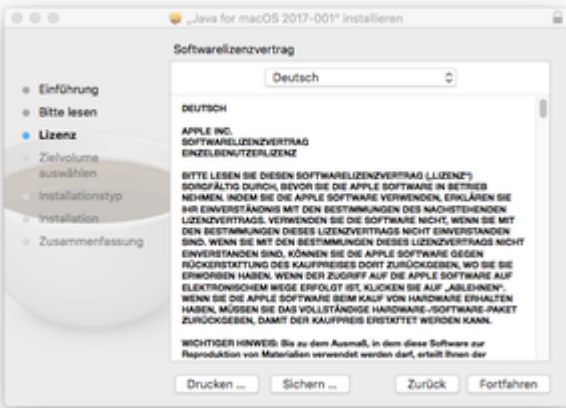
„Java for macOS 2017-001" installieren

Softwarelizenzvertrag

Einführung
Bitte lesen
Lizenz
Zielvolume auswählen
Installationstyp
Installation
Zusammenfassung

Deutsch

DEUTSCH

APPLE INC.
SOFTWARELIZENZVERTRAG
EINZELBENUTZERLIZENZ

BITTE LESEN SIE DIESEN SOFTWARELIZENZVERTRAG („LIZENZ") SORGFÄLTIG DURCH, BEVOR SIE DIE APPLE SOFTWARE IN BETRIEB NEHMEN. INDEM SIE DIE APPLE SOFTWARE VERWENDEN, ERKLÄREN SIE IHR EINVERSTÄNDNIS MIT DEN BESTIMMUNGEN DES NACHSTEHENDEN LIZENZVERTRAGS. VERWENDEN SIE DIE SOFTWARE NICHT, WENN SIE MIT DEN BESTIMMUNGEN DIESES LIZENZVERTRAGS NICHT EINVERSTANDEN SIND. WENN SIE MIT DEN BESTIMMUNGEN DIESES LIZENZVERTRAGS NICHT EINVERSTANDEN SIND, KÖNNEN SIE DIE APPLE SOFTWARE GEGEN RÜCKERSTATTUNG DES KAUFPREISES DORT ZURÜCKGEBEN, WO SIE SIE ERWORBEN HABEN. WENN DER ZUGRIFF AUF DIE APPLE SOFTWARE AUF ELEKTRONISCHEM WEGE ERFOLGT IST, KLICKEN SIE AUF „ABLEHNEN". WENN SIE DIE APPLE SOFTWARE BEIM KAUF VON HARDWARE ERHALTEN HABEN, MÜSSEN SIE DAS VOLLSTÄNDIGE HARDWARE-/SOFTWARE-PAKET ZURÜCKGEBEN, DAMIT DER KAUFPREIS ERSTATTET WERDEN KANN.

WICHTIGER HINWEIS: Bis zu dem Ausmaß, in dem diese Software zur Reproduktion von Materialien verwendet werden darf, erteilt Ihnen der

Drucken ...
Sichern ...
Zurück
Fortfahren